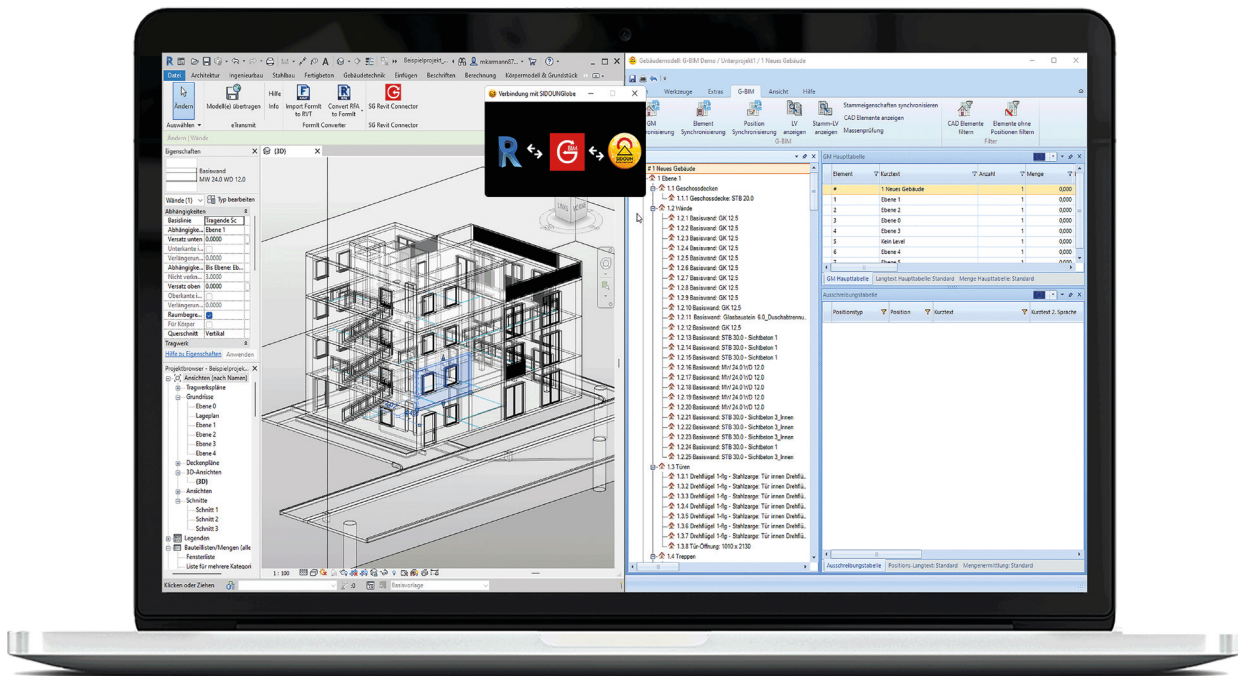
Beispielprojekt... mkiermann67...

Datei Architektur Ingenieurbau Stahlbau Fertigteilen Gebäudetechnik Einfügen Beschriften Berechnung Körpermodell & Grundstück

Ändern Modell(e) übertragen Hilfe Info Import Formit to RVT Convert RFA to Formit SG Revit Connector

Auswählen eTransmit Formit Converter SG Revit Connector

Ändern | Wände

Eigenschaften

Basiswand MW 24.0 WD 12.0

Wände (1) Typ bearbeiten

Abhängigkeiten

| Basislinie | Tragende Sc |
|---|---|
| Abhängigke... | Ebene 1 |
| Versatz unten | 0.0000 |
| Unterkante ... | |
| Verlängerun... | 0.0000 |
| Abhängigke... | Bis Ebene: Eb... |
| Nicht verkn... | 3.0000 |
| Versatz oben | 0.0000 |
| Oberkante i... | |
| Verlängerun... | 0.0000 |
| Raumbegre... | |
| Für Körper | |
| Querschnitt | Vertikal |

Tragwerk

Hilfe zu Eigenschaften Anwenden

Projektbrowser - Beispielprojekt...

Ansichten (nach Namen)
Tragwerkspläne
Grundrisse
Ebene 0
Lageplan
Ebene 1
Ebene 2
Ebene 3
Ebene 4
Deckenpläne
3D-Ansichten
{3D}
Ansichten
Schnitte
Schnitt 1
Schnitt 2
Schnitt 3
Legenden
Bauteillisten/Mengen (alle
Fensterliste
Liste für mehrere Kategori

{3D}

1 : 100

Klicken oder Ziehen Basisvorlage

Verbindung mit SIDOUNGlobe

Gebäudemodell: G-BIM Demo / Unterprojekt1 / 1 Neues Gebäude

Werkzeuge Extras G-BIM Ansicht Hilfe

GM Synchronisierung Element Synchronisierung Position Synchronisierung LV anzeigen Stamm-LV anzeigen

Stammeigenschaften synchronisieren
CAD Elemente anzeigen
Massenprüfung

G-BIM

CAD Elemente filtern Elemente ohne Positionen filtern

Filter

# 1 Neues Gebäude
1 Ebene 1
1.1 Geschossdecken
1.1.1 Geschossdecke: STB 20.0
1.2 Wände
1.2.1 Basiswand: GK 12.5
1.2.2 Basiswand: GK 12.5
1.2.3 Basiswand: GK 12.5
1.2.4 Basiswand: GK 12.5
1.2.5 Basiswand: GK 12.5
1.2.6 Basiswand: GK 12.5
1.2.7 Basiswand: GK 12.5
1.2.8 Basiswand: GK 12.5
1.2.9 Basiswand: GK 12.5
1.2.10 Basiswand: GK 12.5
1.2.11 Basiswand: Glasbaustein 6.0_Duschabtrennu...
1.2.12 Basiswand: GK 12.5
1.2.13 Basiswand: STB 30.0 - Sichtbeton 1
1.2.14 Basiswand: STB 30.0 - Sichtbeton 1
1.2.15 Basiswand: STB 30.0 - Sichtbeton 1
1.2.16 Basiswand: MW 24.0 WD 12.0
1.2.17 Basiswand: MW 24.0 WD 12.0
1.2.18 Basiswand: MW 24.0 WD 12.0
1.2.19 Basiswand: MW 24.0 WD 12.0
1.2.20 Basiswand: MW 24.0 WD 12.0
1.2.21 Basiswand: STB 30.0 - Sichtbeton 3_Innen
1.2.22 Basiswand: STB 30.0 - Sichtbeton 3_Innen
1.2.23 Basiswand: STB 30.0 - Sichtbeton 3_Innen
1.2.24 Basiswand: STB 30.0 - Sichtbeton 1
1.2.25 Basiswand: STB 30.0 - Sichtbeton 3_Innen
1.3 Türen
1.3.1 Drehflügel 1-flg - Stahlzarge: Tür innen Drehfl...
1.3.2 Drehflügel 1-flg - Stahlzarge: Tür innen Drehfl...
1.3.3 Drehflügel 1-flg - Stahlzarge: Tür innen Drehfl...
1.3.4 Drehflügel 1-flg - Stahlzarge: Tür innen Drehfl...
1.3.5 Drehflügel 1-flg - Stahlzarge: Tür innen Drehfl...
1.3.6 Drehflügel 1-flg - Stahlzarge: Tür innen Drehfl...
1.3.7 Drehflügel 1-flg - Stahlzarge: Tür innen Drehfl...
1.3.8 Tür-Öffnung: 1010 x 2130
1.4 Treppen

GM Haupttabelle

| Element | Kurztext | Anzahl | Menge |
|---|---|---|---|
| # | 1 Neues Gebäude | 1 | 0,000 |
| 1 | Ebene 1 | 1 | 0,000 |
| 2 | Ebene 2 | 1 | 0,000 |
| 3 | Ebene 0 | 1 | 0,000 |
| 4 | Ebene 3 | 1 | 0,000 |
| 5 | Kein Level | 1 | 0,000 |
| 6 | Ebene 4 | 1 | 0,000 |

GM Haupttabelle Langtext Haupttabelle: Standard Menge Haupttabelle: Standard

Ausschreibungstabelle

| Positionstyp | Position | Kurztext | Kurztext 2. Sprache |
|---|---|---|---|

Ausschreibungstabelle Positions: Langtext: Standard Mengenermittlung: Standard